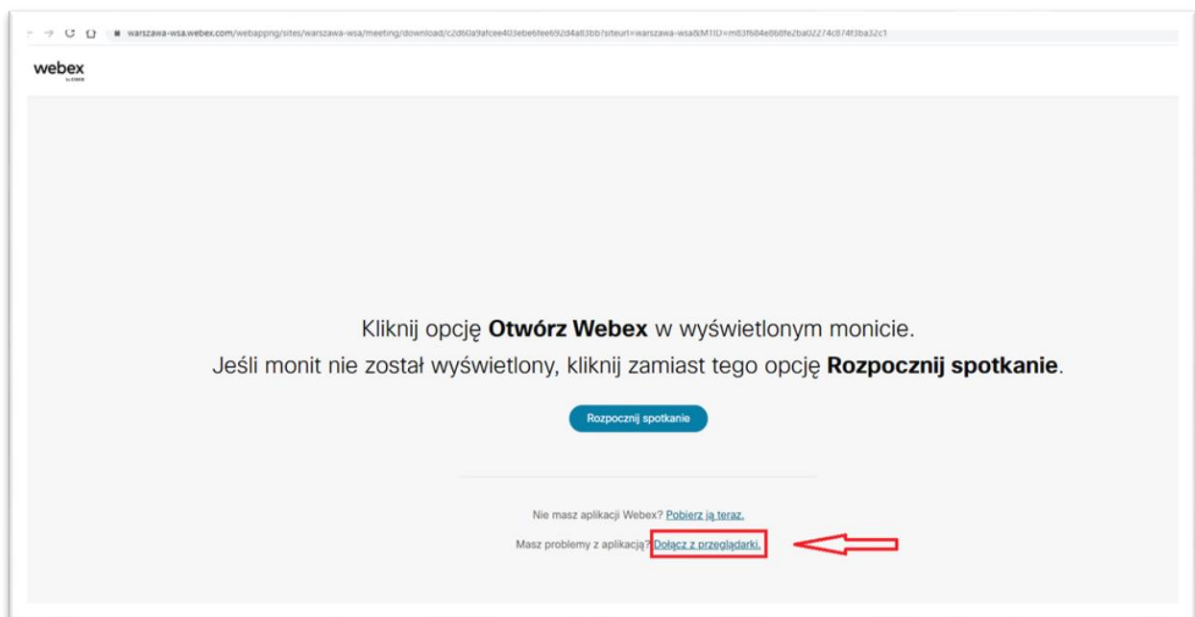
warszawa-wsa.webex.com/webappng/sites/warszawa-wsa/meeting/download/c2d60a9afcee403ebe6fee692d4a83bb?siteurl=warszawa-wsa&MTID=m63f684e0b8fe2ba02274c874f3ba32c1

webex
by cisco

Kliknij opcję **Otwórz Webex** w wyświetlonym monicie.
Jeśli monit nie został wyświetlony, kliknij zamiast tego opcję **Rozpocznij spotkanie**.

Rozpocznij spotkanie

Nie masz aplikacji Webex? Pobierz ją teraz.

Masz problemy z aplikacją? Dołącz z przeglądarki.